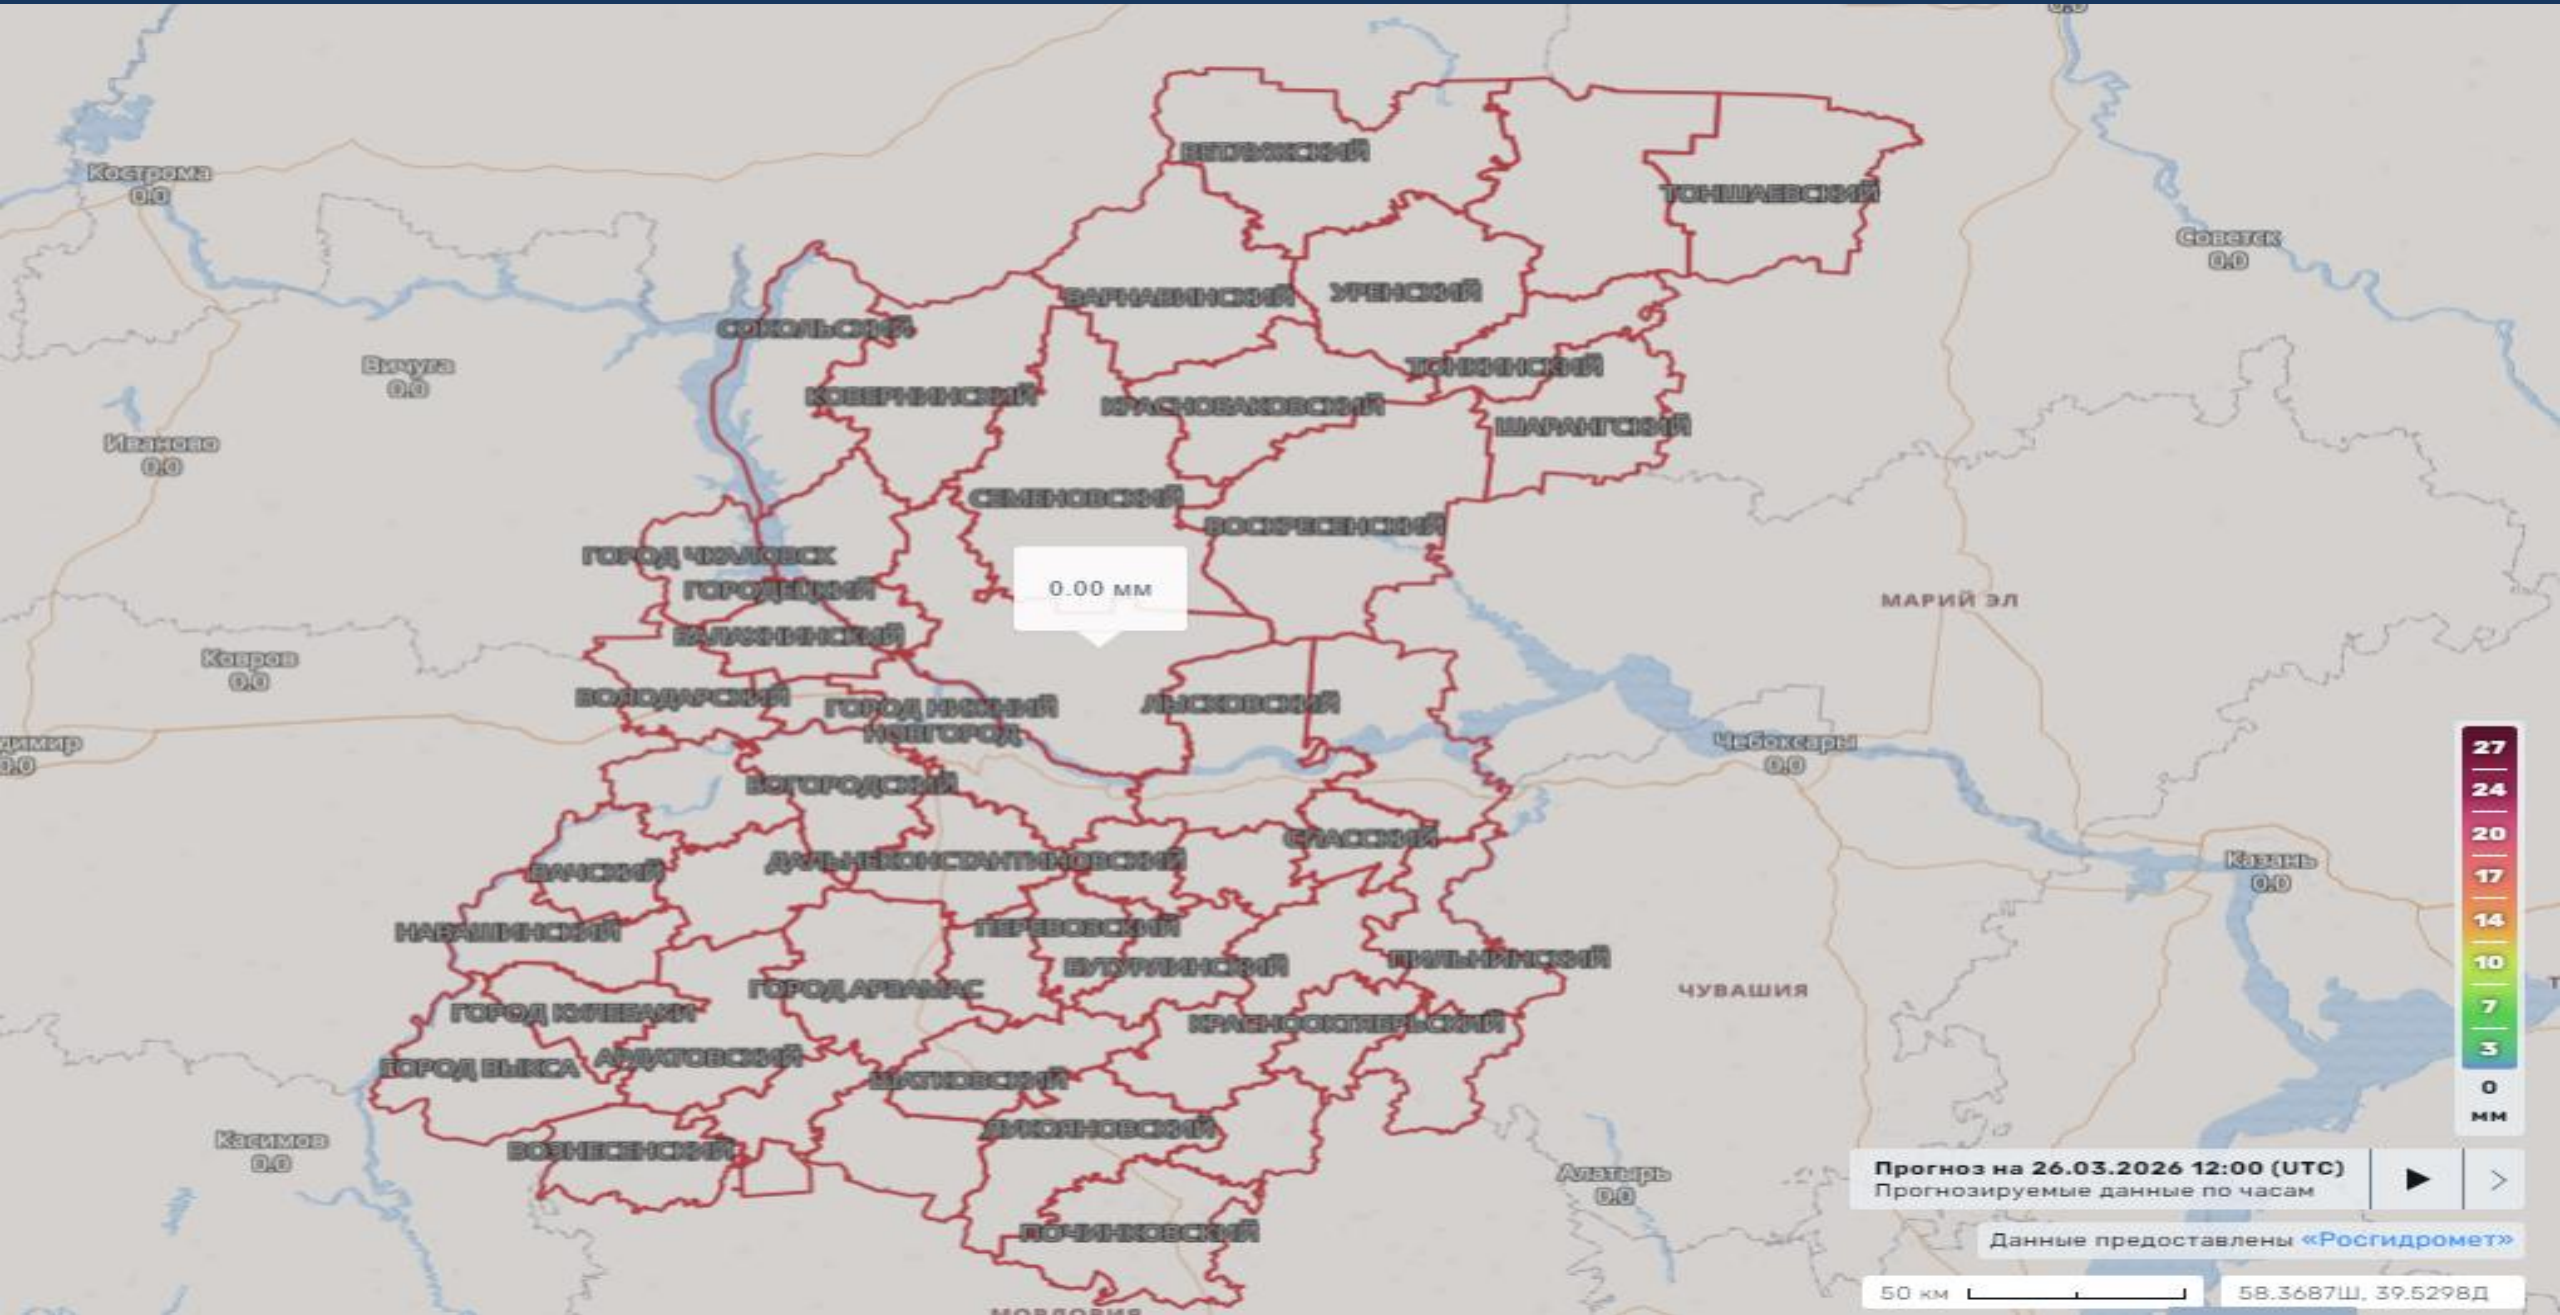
Кострома
0.0

ВЕТЛУЖСКИЙ

ТОНШАЕВСКИЙ

Советск
0.0

ВАРНАВИНСКИЙ

УРЕНСКИЙ

СОКОЛЬСКИЙ

Вичуга
0.0

ТОНКИНСКИЙ

КОВЕРНИНСКИЙ

КРАСНОБАКОВСКИЙ

ШАРАНГСКИЙ

Иваново
0.0

СЕМЕНОВСКИЙ

ВОСКРЕСЕНСКИЙ

ГОРОД ЧКАЛОВСК

0.00 мм

ГОРОДЕЦКИЙ

МАРИЙ ЭЛ

БАЛАХНИНСКИЙ

Ковров
0.0

ВОЛОДАРСКИЙ

ГОРОД НИЖНИЙ НОВГОРОД

ЛЫСКОВСКИЙ

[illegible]димир
0.0

Чебоксары
0.0

27
24
20
17
14
10
7
3
0
мм

БОГОРОДСКИЙ

СПАССКИЙ

ВАЧСКИЙ

ДАЛЬНЕКОНСТАНТИНОВСКИЙ

Казань
0.0

НАВАШИНСКИЙ

ПЕРЕВОЗСКИЙ

БУТУРЛИНСКИЙ

ПИЛЬНИНСКИЙ

ГОРОД АРЗАМАС

ЧУВАШИЯ

ГОРОД КУЛЕБАКИ

КРАСНООКТЯБРЬСКИЙ

ГОРОД ВЫКСА

АРДАТОВСКИЙ

ШАТКОВСКИЙ

Касимов
0.0

ДИВЕЕВСКИЙ

ВОЗНЕСЕНСКИЙ

Алатырь
0.0

Прогноз на 26.03.2026 12:00 (UTC)
Прогнозируемые данные по часам

ПОЧИНКОВСКИЙ

Данные предоставлены «Росгидромет»

50 км

58.3687Ш, 39.5298Д

МОРДОВИЯ